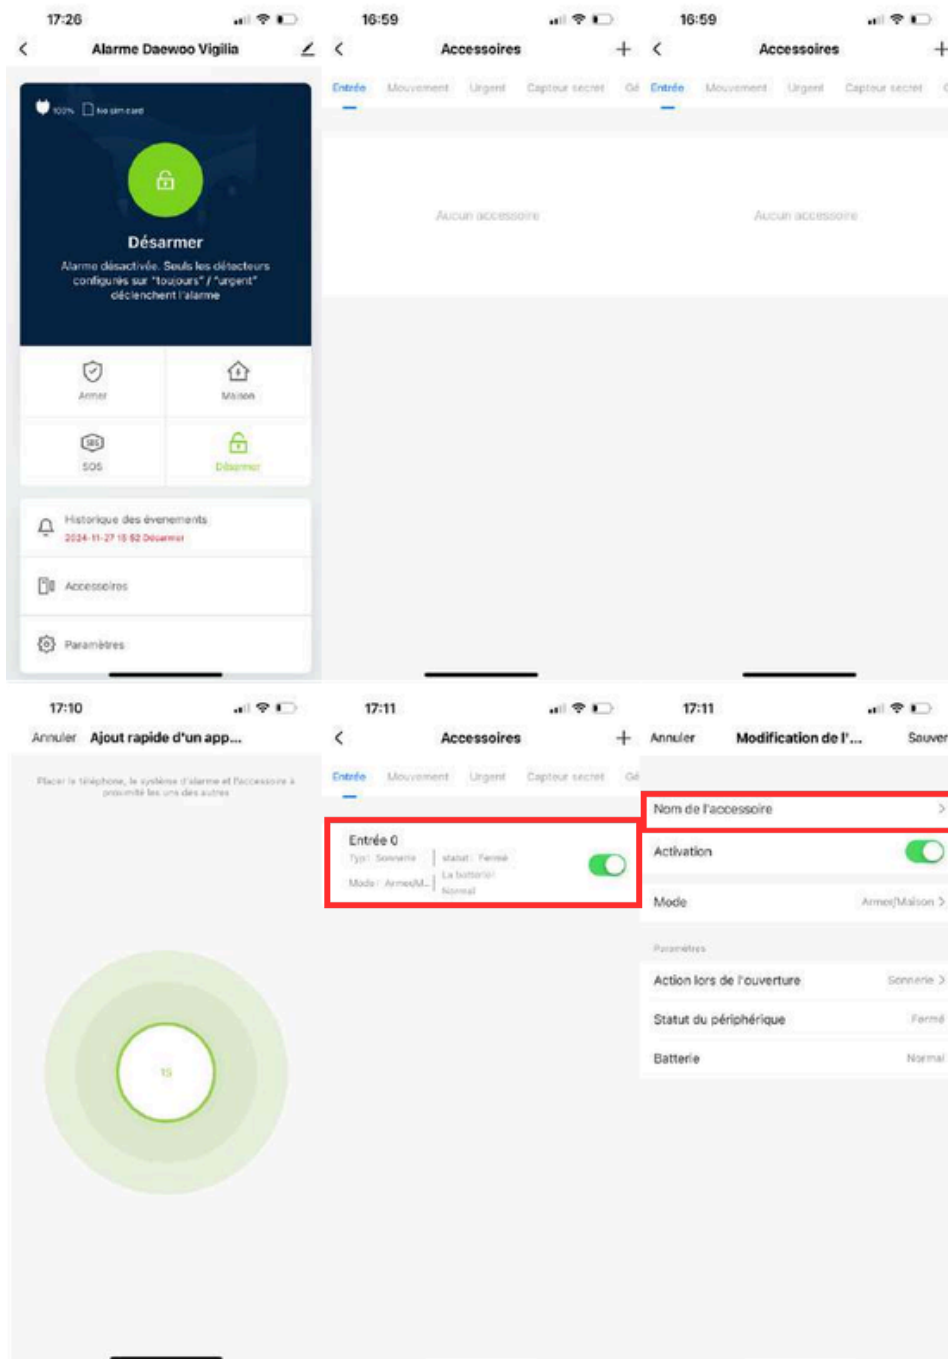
17:26

Alarme Daewoo Vigilia

100% No sim card

Désarmer

Alarme désactivée. Seuls les détecteurs configurés sur "toujours" / "urgent" déclenchent l'alarme

Armer

Maison

SOS

Désarmer

Historique des évènements

2024-11-27 15:52 Désarmer

Accessoires

Paramètres

16:59

Accessoires

Entrée Mouvement Urgent Capteur secret Gé

Aucun accessoire

16:59

Accessoires

Entrée Mouvement Urgent Capteur secret

Aucun accessoire

17:10

Annuler Ajout rapide d'un app...

Placer le téléphone, le système d'alarme et l'accessoire à proximité les uns des autres

15

17:11

Accessoires

Entrée Mouvement Urgent Capteur secret Gé

Entrée 0

Type : Sonnerie

Mode : Armer/M...

statut : Fermé

La batterie : Normal

17:11

Annuler Modification de l'... Sauver

Nom de l'accessoire

Activation

Mode Armer/Maison

Paramètres

Action lors de l'ouverture Sonnerie

Statut du périphérique Fermé

Batterie Normal